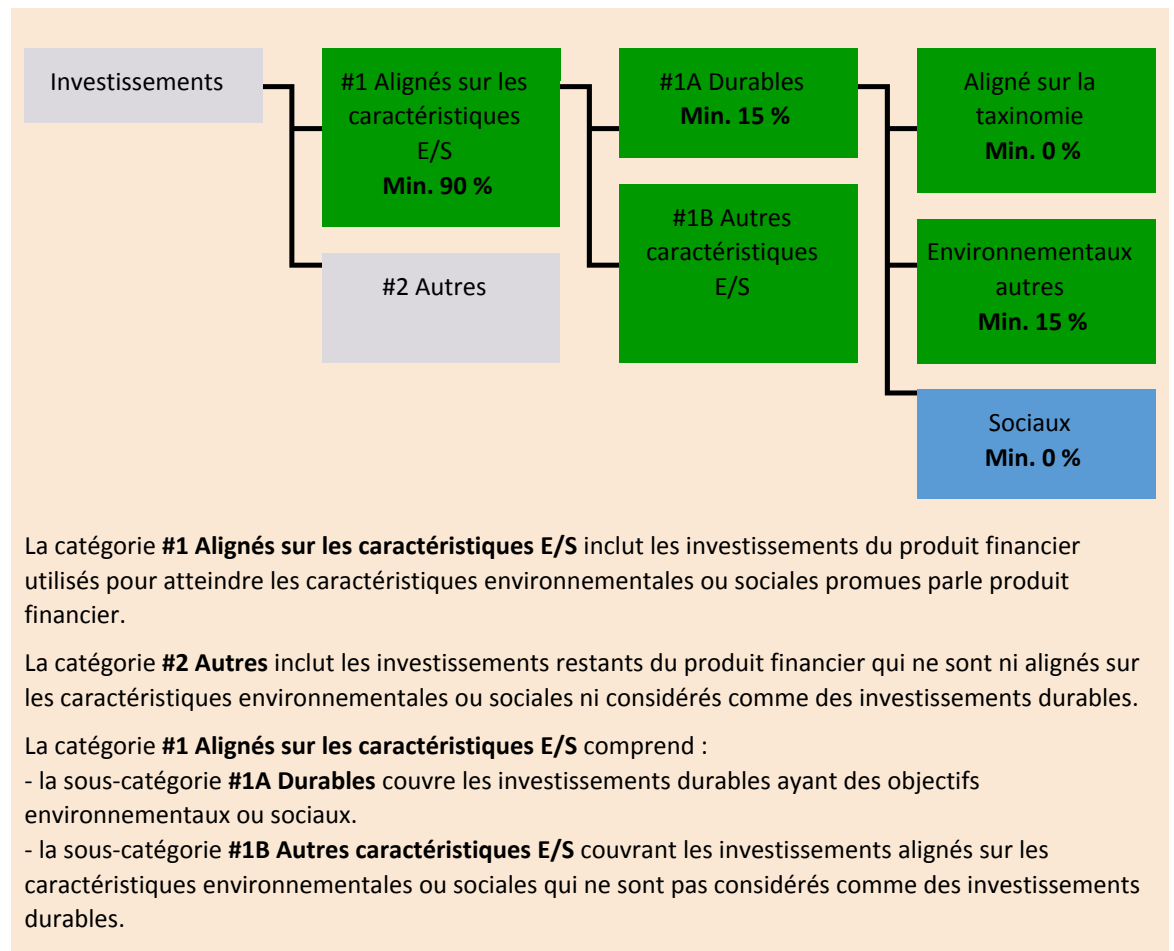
Investissements

#1 Alignés sur les caractéristiques E/S
**Min. 90 %**

#2 Autres

#1A Durables
**Min. 15 %**

#1B Autres caractéristiques E/S

Aligné sur la taxinomie
**Min. 0 %**

Environnementaux autres
**Min. 15 %**

Sociaux
**Min. 0 %**

La catégorie **#1 Alignés sur les caractéristiques E/S** inclut les investissements du produit financier utilisés pour atteindre les caractéristiques environnementales ou sociales promues parle produit financier.

La catégorie **#2 Autres** inclut les investissements restants du produit financier qui ne sont ni alignés sur les caractéristiques environnementales ou sociales ni considérés comme des investissements durables.

La catégorie **#1 Alignés sur les caractéristiques E/S** comprend :
- la sous-catégorie **#1A Durables** couvre les investissements durables ayant des objectifs environnementaux ou sociaux.
- la sous-catégorie **#1B Autres caractéristiques E/S** couvrant les investissements alignés sur les caractéristiques environnementales ou sociales qui ne sont pas considérés comme des investissements durables.